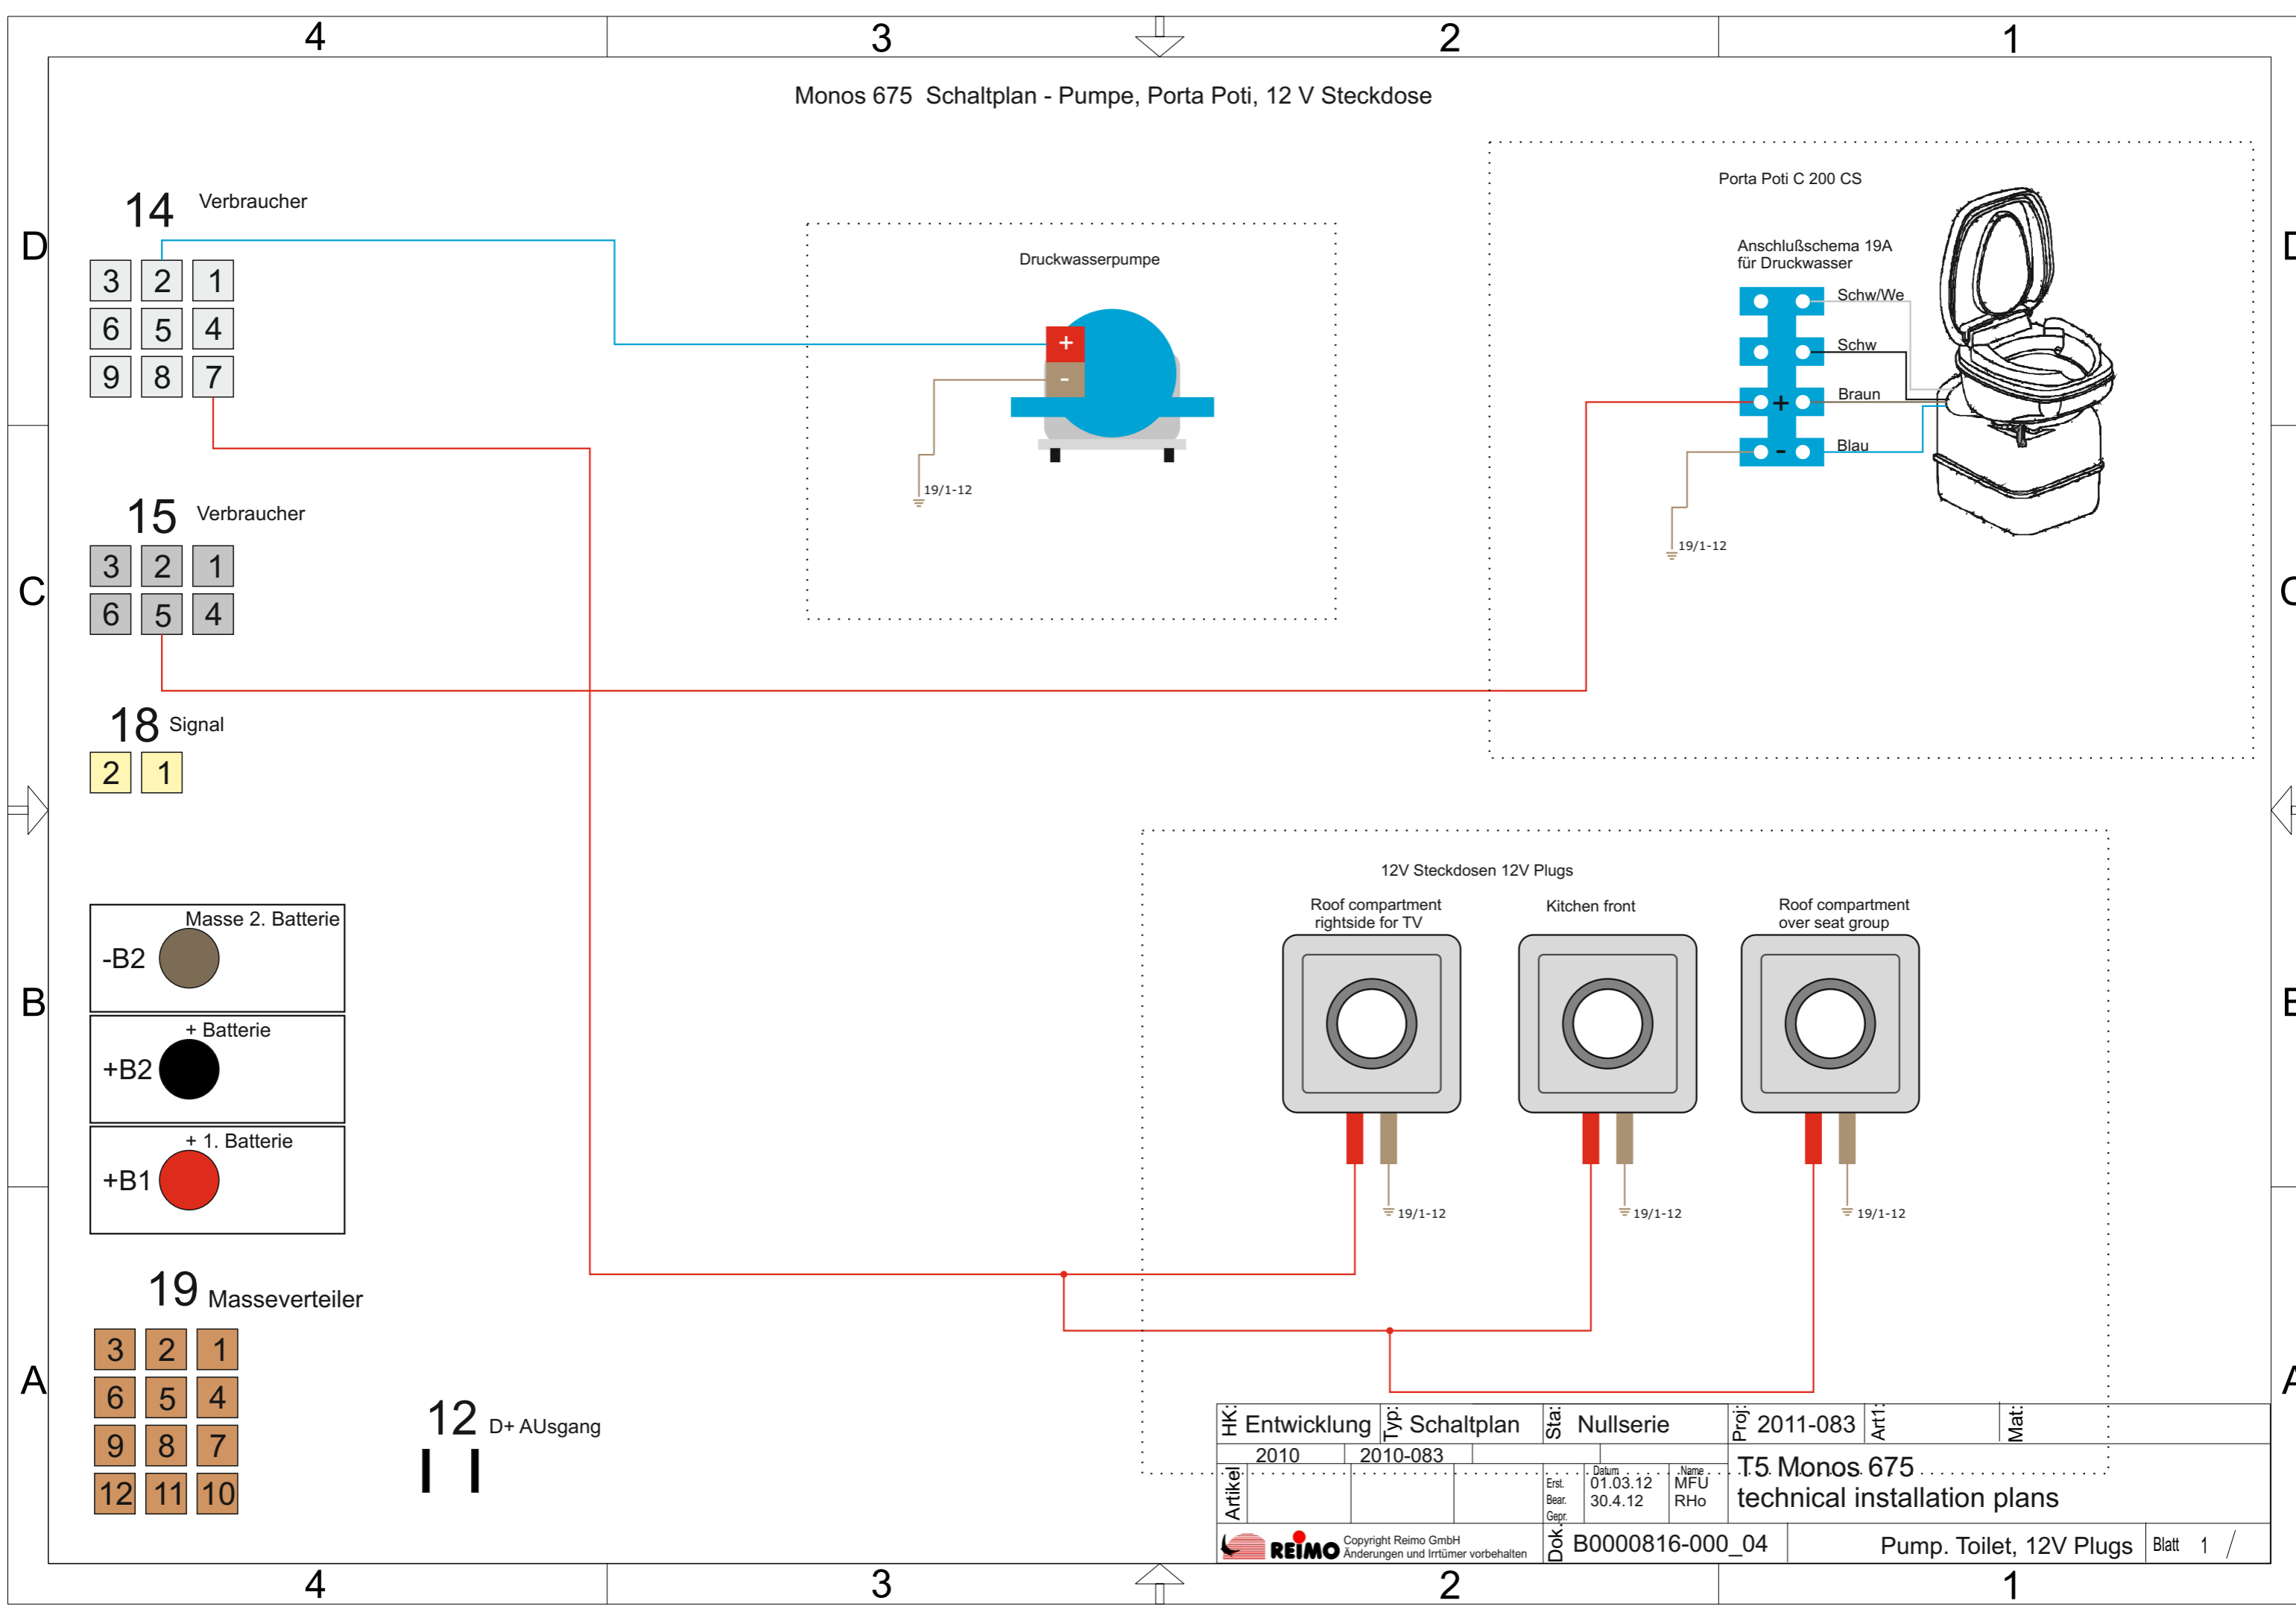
4 3 2 1

Monos 675 Schaltplan - Pumpe, Porta Poti, 12 V Steckdose

D

14 Verbraucher

| 3 | 2 | 1 |
|---|---|---|
| 6 | 5 | 4 |
| 9 | 8 | 7 |

Druckwasserpumpe

+
-

19/1-12

Porta Poti C 200 CS

Anschlußschema 19A
für Druckwasser

Schw/We
Schw
+ Braun
- Blau

19/1-12

C

15 Verbraucher

| 3 | 2 | 1 |
|---|---|---|
| 6 | 5 | 4 |

18 Signal

| 2 | 1 |
|---|---|

B

Masse 2. Batterie
-B2

+ Batterie
+B2

+ 1. Batterie
+B1

12V Steckdosen 12V Plugs

Roof compartment rightside for TV

Kitchen front

Roof compartment over seat group

19/1-12
19/1-12
19/1-12

A

19 Masseverteiler

| 3 | 2 | 1 |
|---|---|---|
| 6 | 5 | 4 |
| 9 | 8 | 7 |
| 12 | 11 | 10 |

12 D+ AUsgang

| HK: Entwicklung | Typ: Schaltplan | Sta: Nullserie | Proj: 2011-083 | Art1: | Mat: |
|---|---|---|---|---|---|
| 2010 | 2010-083 | | | | |

Artikel

Erst. Bear. Gepr.
Datum 01.03.12 30.4.12
Name MFU RHo

T5 Monos 675
technical installation plans

REIMO Copyright Reimo GmbH Änderungen und Irrtümer vorbehalten

Dok. B0000816-000_04

Pump. Toilet, 12V Plugs

Blatt 1 /

4 3 2 1